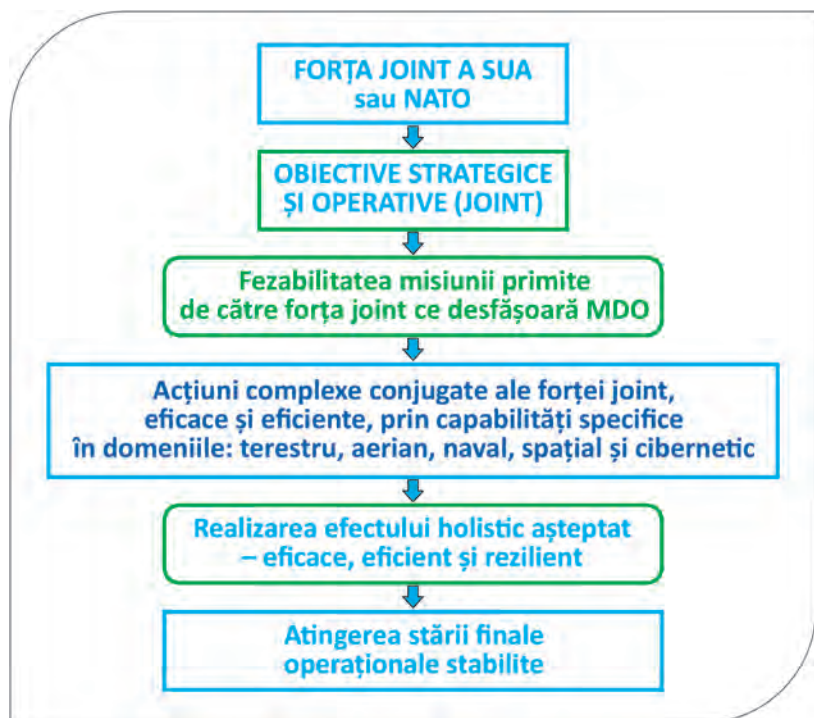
FORȚA JOINT A SUA sau NATO

OBIECTIVE STRATEGICE ȘI OPERATIVE (JOINT)

Fezabilitatea misiunii primite de către forța joint ce desfășoară MDO

Acțiuni complexe conjugate ale forței joint, eficace și eficiente, prin capabilități specifice în domeniile: terestru, aerian, naval, spațial și cibernetic

Realizarea efectului holistic așteptat – eficace, eficient și rezilient

Atingerea stării finale operaționale stabilite